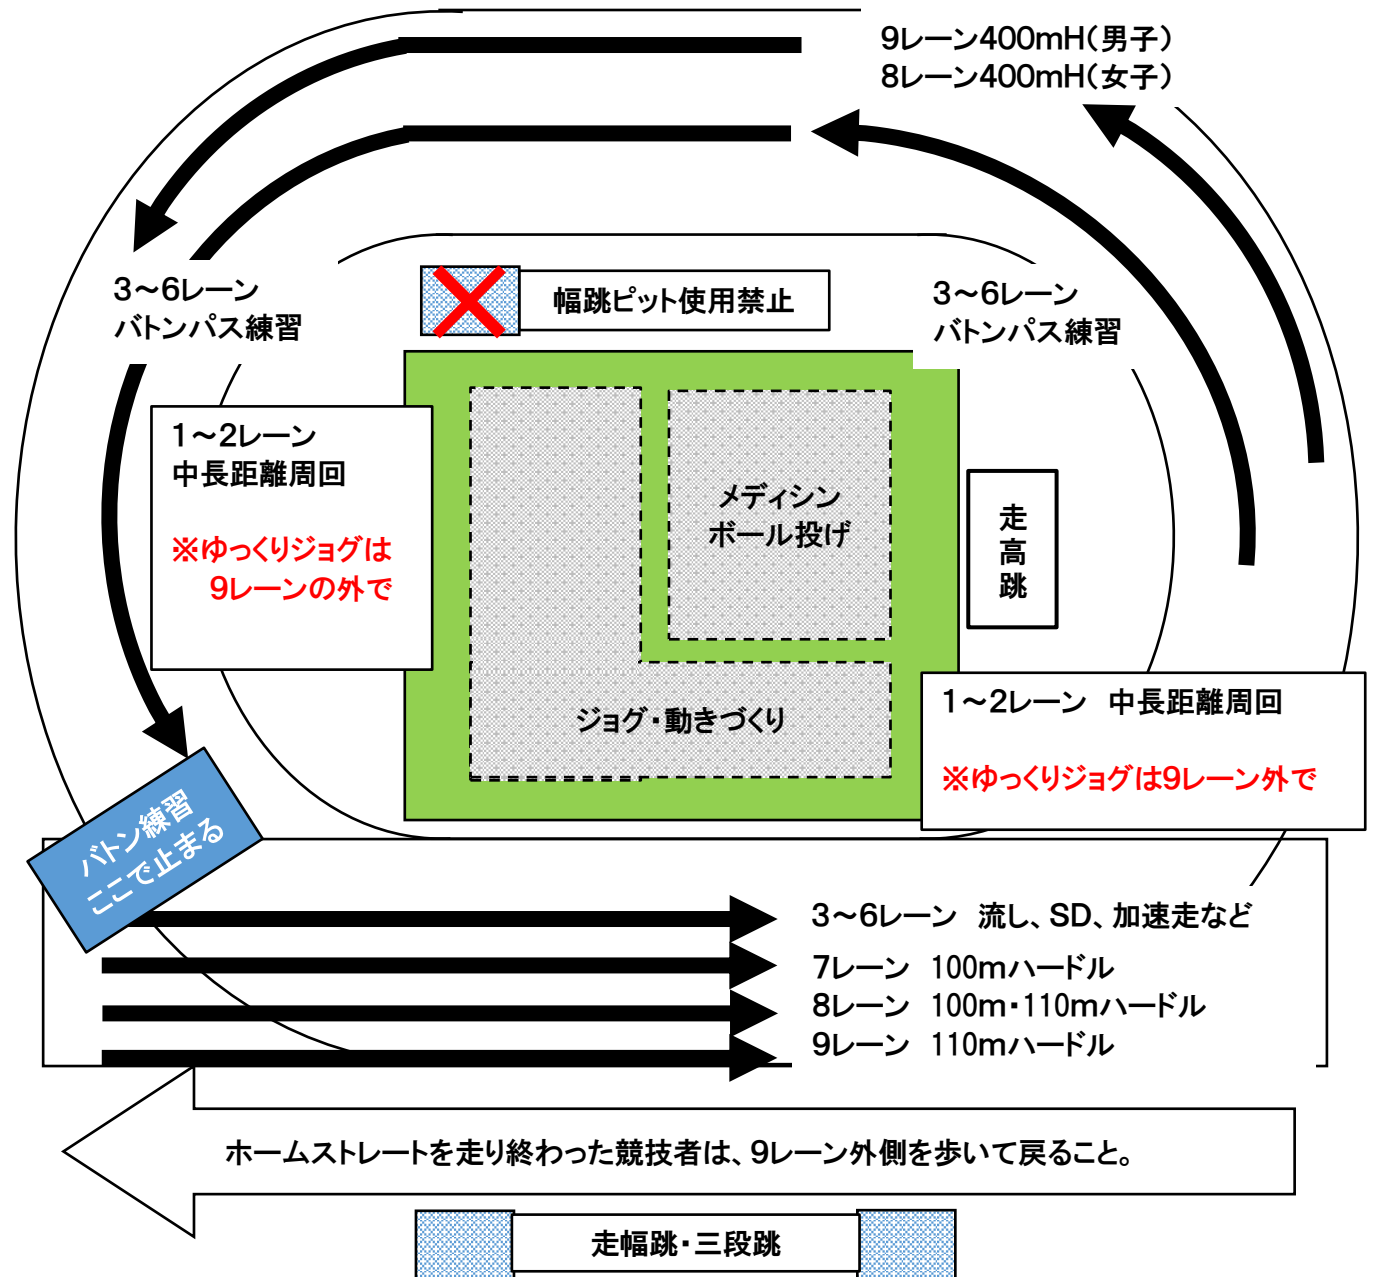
9レーン400mH（男子）
8レーン400mH（女子）

3～6レーン
バトンパス練習

幅跳ピット使用禁止

3～6レーン
バトンパス練習

1～2レーン
中長距離周回

※ゆっくりジョグは
9レーンの外で

メディシン
ボール投げ

走
高
跳

ジョグ・動きづくり

1～2レーン　中長距離周回

※ゆっくりジョグは9レーン外で

バトン練習
ここで止まる

3～6レーン　流し、SD、加速走など
7レーン　100mハードル
8レーン　100m・110mハードル
9レーン　110mハードル

ホームストレートを走り終わった競技者は、9レーン外側を歩いて戻ること。

走幅跳・三段跳